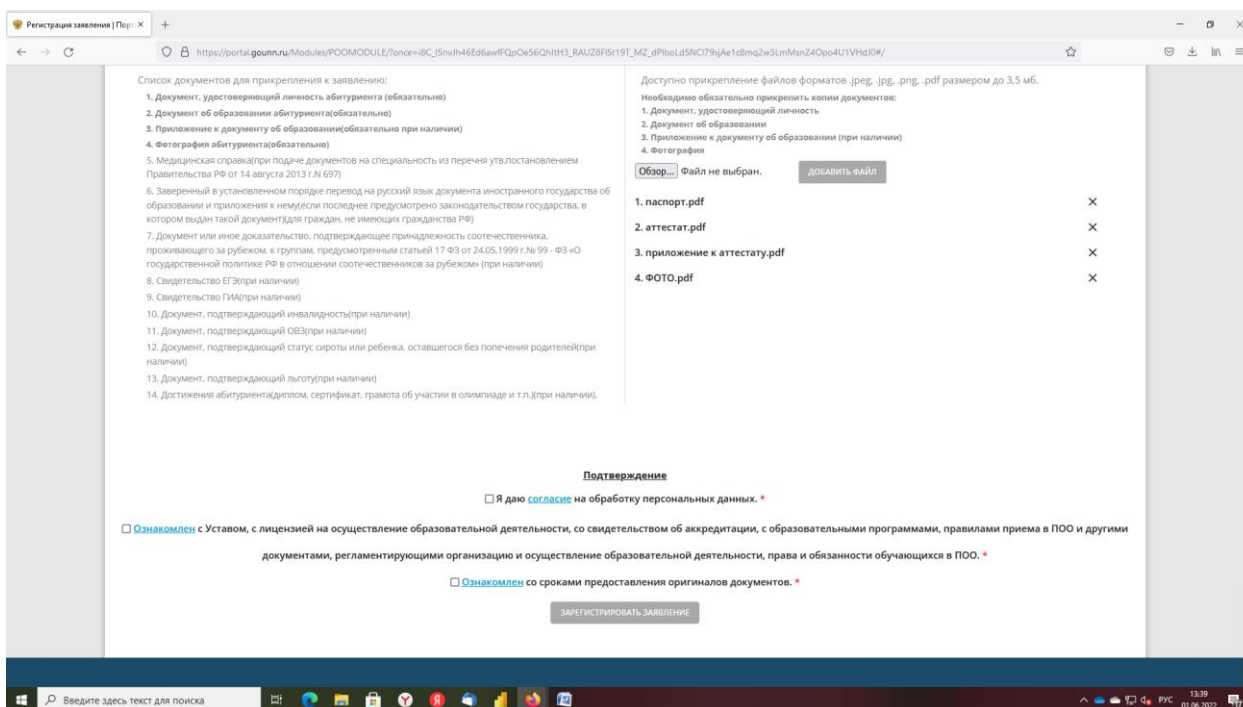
Регистрация заявления | Порт ×

https://portal.gounn.ru/Modules/POOMODULE/?once=iBC_I5nvJh46Ed6awfFQpOe56QhltH3_RAUZ8FlSt19T_MZ_dPlboLd5NCl79xjAe1c8mq2w3LmMsnZ4Opo4U1VHdJ0#/

Список документов для прикрепления к заявлению:

1. Документ, удостоверяющий личность абитуриента (обязательно)

2. Документ об образовании абитуриента(обязательно)

3. Приложение к документу об образовании(обязательно при наличии)

4. Фотография абитуриента(обязательно)

5. Медицинская справка(при подаче документов на специальность из перечня утв.постановлением Правительства РФ от 14 августа 2013 г.N 697)

6. Заверенный в установленном порядке перевод на русский язык документа иностранного государства об образовании и приложения к нему(если последнее предусмотрено законодательством государства, в котором выдан такой документ)(для граждан, не имеющих гражданства РФ)

7. Документ или иное доказательство, подтверждающее принадлежность соотечественника, проживающего за рубежом, к группам, предусмотренным статьей 17 ФЗ от 24.05.1999 г.№ 99 - ФЗ «О государственной политике РФ в отношении соотечественников за рубежом» (при наличии)

8. Свидетельство ЕГЭ(при наличии)

9. Свидетельство ГИА(при наличии)

10. Документ, подтверждающий инвалидность(при наличии)

11. Документ, подтверждающий ОВЗ(при наличии)

12. Документ, подтверждающий статус сироты или ребенка, оставшегося без попечения родителей(при наличии)

13. Документ, подтверждающий льготу(при наличии)

14. Достижения абитуриента(диплом, сертификат, грамота об участии в олимпиаде и т.п.)(при наличии).

Доступно прикрепление файлов форматов .jpeg, .jpg, .png, .pdf размером до 3,5 мб.

Необходимо обязательно прикрепить копии документов:
1. Документ, удостоверяющий личность
2. Документ об образовании
3. Приложение к документу об образовании (при наличии)
4. Фотография

Обзор... Файл не выбран. ДОБАВИТЬ ФАЙЛ

1. паспорт.pdf ×
2. аттестат.pdf ×
3. приложение к аттестату.pdf ×
4. ФОТО.pdf ×

Подтверждение

☐ Я даю согласие на обработку персональных данных. *

☐ Ознакомлен с Уставом, с лицензией на осуществление образовательной деятельности, со свидетельством об аккредитации, с образовательными программами, правилами приема в ПОО и другими документами, регламентирующими организацию и осуществление образовательной деятельности, права и обязанности обучающихся в ПОО. *

☐ Ознакомлен со сроками предоставления оригиналов документов. *

ЗАРЕГИСТРИРОВАТЬ ЗАЯВЛЕНИЕ

Введите здесь текст для поиска

РУС 13:39 01.06.2022